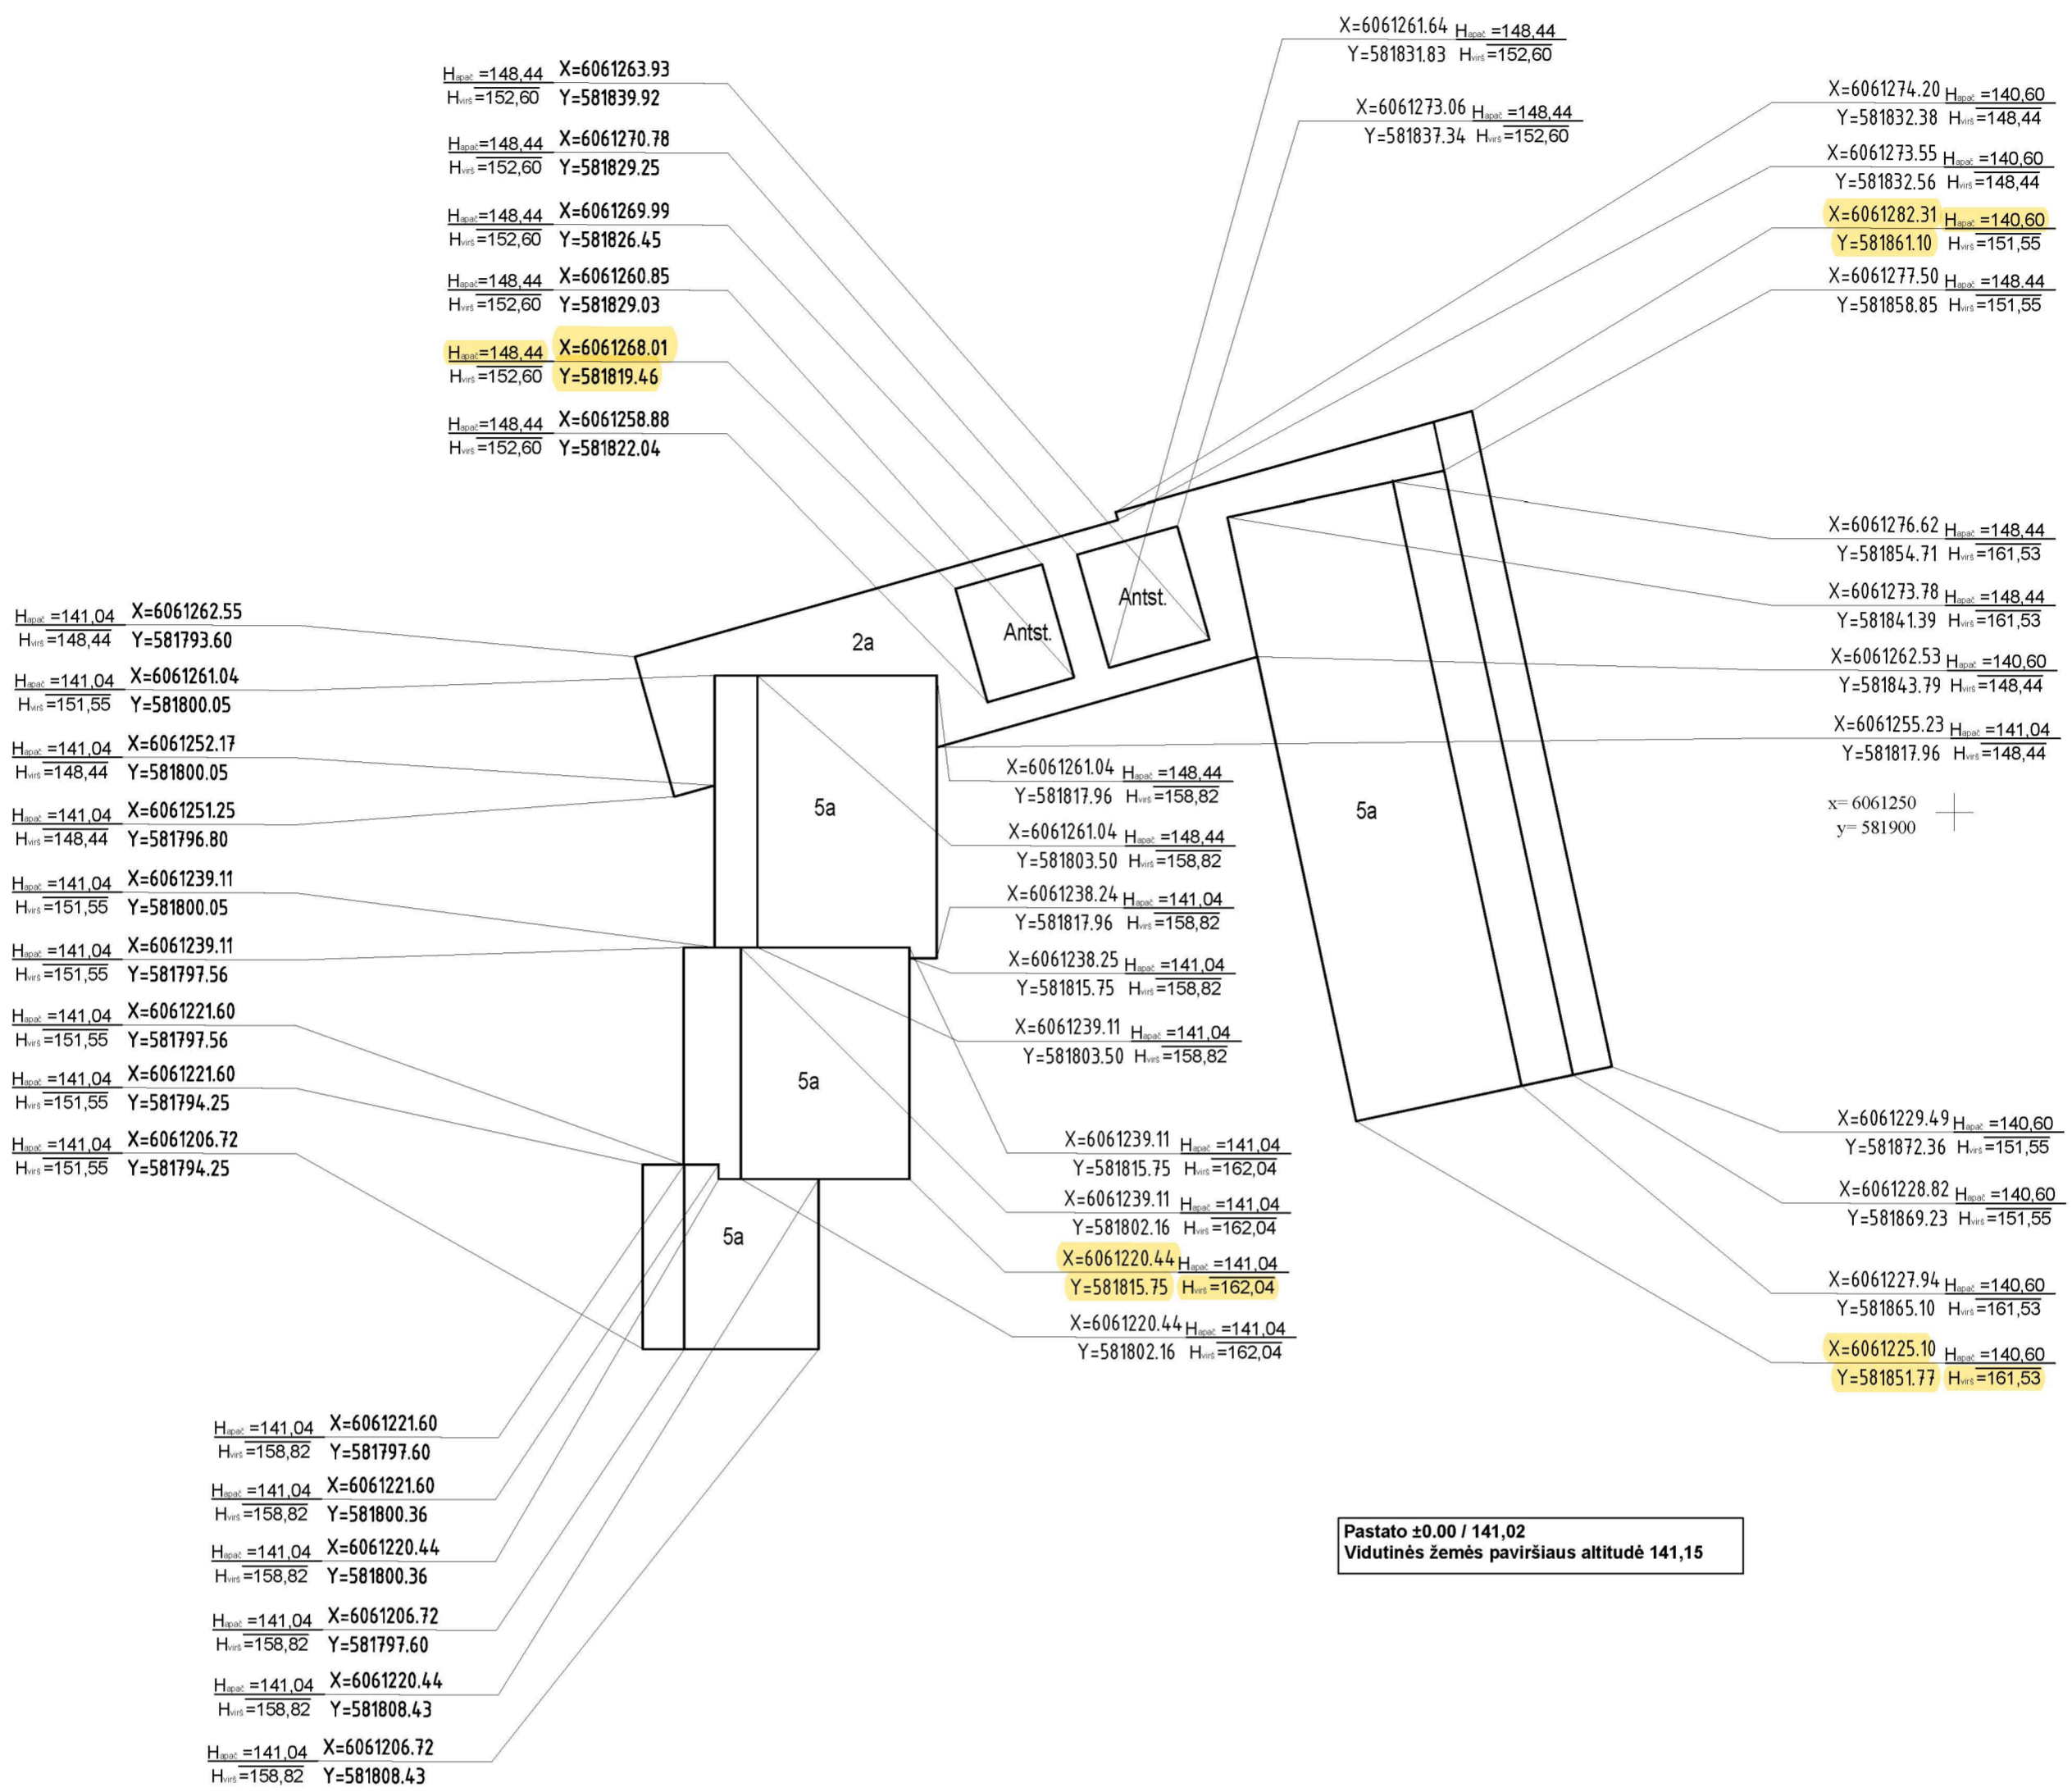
X=6061261.64 $H_{apač}$ =148,44
Y=581831.83 $H_{virš}$ =152,60

$H_{apač}$ =148,44 X=6061263.93
$H_{virš}$ =152,60 Y=581839.92

X=6061273.06 $H_{apač}$ =148,44
Y=581837.34 $H_{virš}$ =152,60

X=6061274.20 $H_{apač}$ =140,60
Y=581832.38 $H_{virš}$ =148,44

$H_{apač}$ =148,44 X=6061270.78
$H_{virš}$ =152,60 Y=581829.25

X=6061273.55 $H_{apač}$ =140,60
Y=581832.56 $H_{virš}$ =148,44

$H_{apač}$ =148,44 X=6061269.99
$H_{virš}$ =152,60 Y=581826.45

X=6061282.31 $H_{apač}$ =140,60
Y=581861.10 $H_{virš}$ =151,55

$H_{apač}$ =148,44 X=6061260.85
$H_{virš}$ =152,60 Y=581829.03

X=6061277.50 $H_{apač}$ =148,44
Y=581858.85 $H_{virš}$ =151,55

$H_{apač}$ =148,44 X=6061268.01
$H_{virš}$ =152,60 Y=581819.46

$H_{apač}$ =148,44 X=6061258.88
$H_{virš}$ =152,60 Y=581822.04

X=6061276.62 $H_{apač}$ =148,44
Y=581854.71 $H_{virš}$ =161,53

Antst.

Antst.

X=6061273.78 $H_{apač}$ =148,44
Y=581841.39 $H_{virš}$ =161,53

$H_{apač}$ =141,04 X=6061262.55
$H_{virš}$ =148,44 Y=581793.60

2a

X=6061262.53 $H_{apač}$ =140,60
Y=581843.79 $H_{virš}$ =148,44

$H_{apač}$ =141,04 X=6061261.04
$H_{virš}$ =151,55 Y=581800.05

X=6061255.23 $H_{apač}$ =141,04
Y=581817.96 $H_{virš}$ =148,44

$H_{apač}$ =141,04 X=6061252.17
$H_{virš}$ =148,44 Y=581800.05

X=6061261.04 $H_{apač}$ =148,44
Y=581817.96 $H_{virš}$ =158,82

x= 6061250
y= 581900

$H_{apač}$ =141,04 X=6061251.25
$H_{virš}$ =148,44 Y=581796.80

5a

5a

X=6061261.04 $H_{apač}$ =148,44
Y=581803.50 $H_{virš}$ =158,82

$H_{apač}$ =141,04 X=6061239.11
$H_{virš}$ =151,55 Y=581800.05

X=6061238.24 $H_{apač}$ =141,04
Y=581817.96 $H_{virš}$ =158,82

$H_{apač}$ =141,04 X=6061239.11
$H_{virš}$ =151,55 Y=581797.56

X=6061238.25 $H_{apač}$ =141,04
Y=581815.75 $H_{virš}$ =158,82

$H_{apač}$ =141,04 X=6061221.60
$H_{virš}$ =151,55 Y=581797.56

X=6061239.11 $H_{apač}$ =141,04
Y=581803.50 $H_{virš}$ =158,82

5a

$H_{apač}$ =141,04 X=6061221.60
$H_{virš}$ =151,55 Y=581794.25

X=6061229.49 $H_{apač}$ =140,60
Y=581872.36 $H_{virš}$ =151,55

$H_{apač}$ =141,04 X=6061206.72
$H_{virš}$ =151,55 Y=581794.25

X=6061239.11 $H_{apač}$ =141,04
Y=581815.75 $H_{virš}$ =162,04

X=6061228.82 $H_{apač}$ =140,60
Y=581869.23 $H_{virš}$ =151,55

X=6061239.11 $H_{apač}$ =141,04
Y=581802.16 $H_{virš}$ =162,04

5a

X=6061220.44 $H_{apač}$ =141,04
Y=581815.75 $H_{virš}$ =162,04

X=6061227.94 $H_{apač}$ =140,60
Y=581865.10 $H_{virš}$ =161,53

X=6061220.44 $H_{apač}$ =141,04
Y=581802.16 $H_{virš}$ =162,04

X=6061225.10 $H_{apač}$ =140,60
Y=581851.77 $H_{virš}$ =161,53

$H_{apač}$ =141,04 X=6061221.60
$H_{virš}$ =158,82 Y=581797.60

$H_{apač}$ =141,04 X=6061221.60
$H_{virš}$ =158,82 Y=581800.36

Pastato ±0.00 / 141,02
Vidutinės žemės paviršiaus altitudė 141,15

$H_{apač}$ =141,04 X=6061220.44
$H_{virš}$ =158,82 Y=581800.36

$H_{apač}$ =141,04 X=6061206.72
$H_{virš}$ =158,82 Y=581797.60

$H_{apač}$ =141,04 X=6061220.44
$H_{virš}$ =158,82 Y=581808.43

$H_{apač}$ =141,04 X=6061206.72
$H_{virš}$ =158,82 Y=581808.43